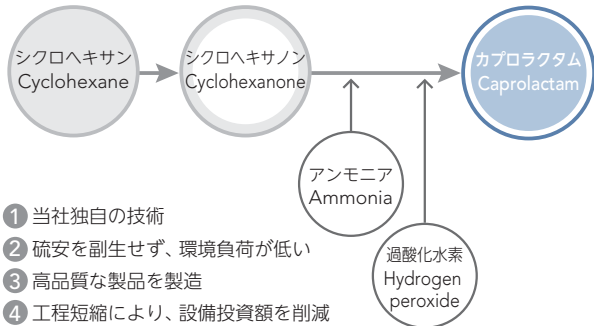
シクロヘキサン
Cyclohexane

シクロヘキサノン
Cyclohexanone

カプロラクタム
Caprolactam

アンモニア
Ammonia

過酸化水素
Hydrogen peroxide

1 当社独自の技術
2 硫安を副生せず、環境負荷が低い
3 高品質な製品を製造
4 工程短縮により、設備投資額を削減